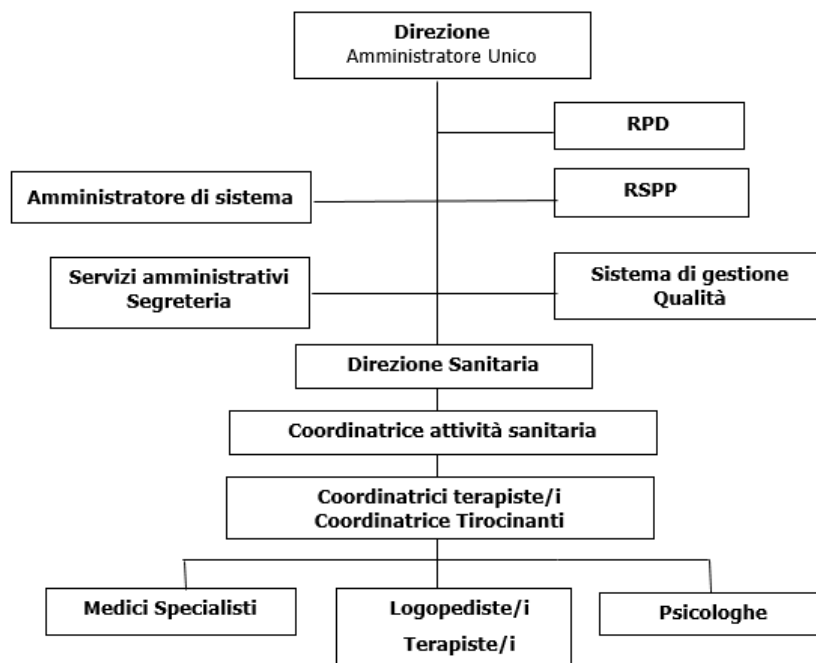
Direzione
Amministratore Unico

RPD

Amministratore di sistema

RSPP

Servizi amministrativi
Segreteria

Sistema di gestione
Qualità

Direzione Sanitaria

Coordinatrice attività sanitaria

Coordinatrici terapiste/i
Coordinatrice Tirocinanti

Medici Specialisti

Logopediste/i
Terapiste/i

Psicologhe